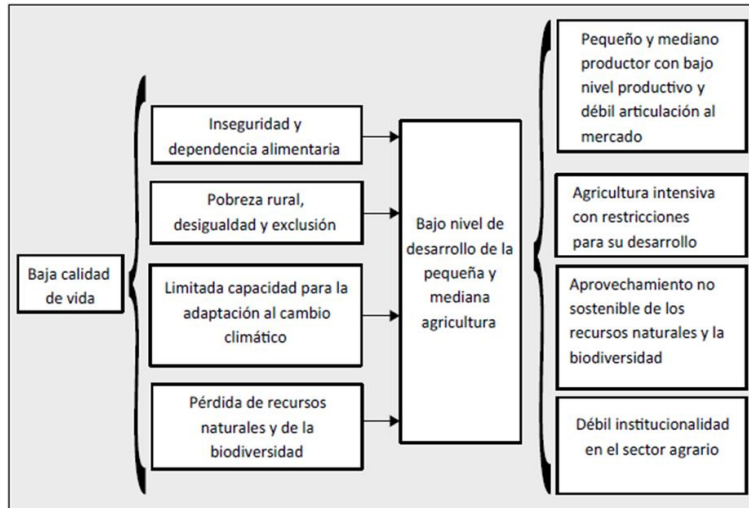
Baja calidad de vida

Inseguridad y dependencia alimentaria

Pobreza rural, desigualdad y exclusión

Limitada capacidad para la adaptación al cambio climático

Pérdida de recursos naturales y de la biodiversidad

Bajo nivel de desarrollo de la pequeña y mediana agricultura

Pequeño y mediano productor con bajo nivel productivo y débil articulación al mercado

Agricultura intensiva con restricciones para su desarrollo

Aprovechamiento no sostenible de los recursos naturales y la biodiversidad

Débil institucionalidad en el sector agrario